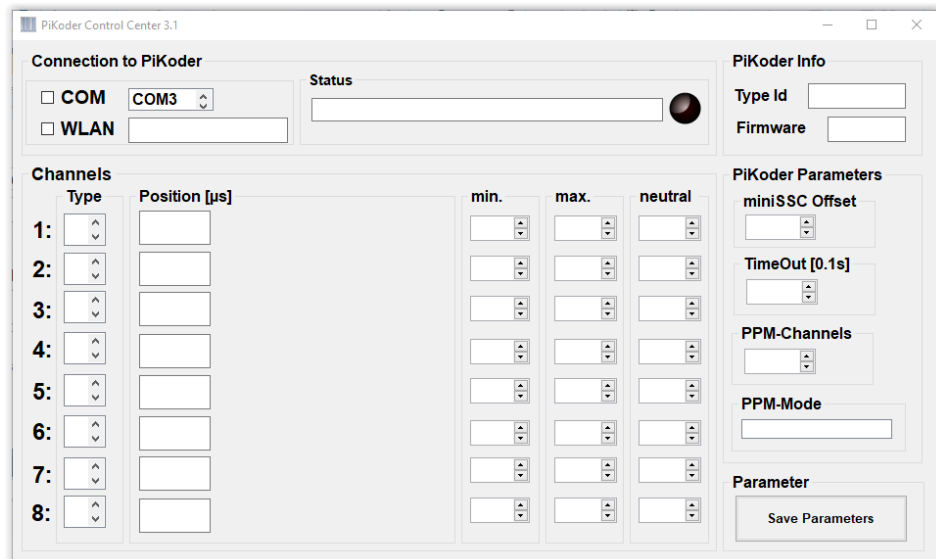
PiKoder Control Center 3.1

Connection to PiKoder

COM COM3

WLAN

Status

PiKoder Info

Type Id

Firmware

Channels

Type

Position [µs]

min.

max.

neutral

1:

2:

3:

4:

5:

6:

7:

8:

PiKoder Parameters

miniSSC Offset

TimeOut [0.1s]

PPM-Channels

PPM-Mode

Parameter

Save Parameters